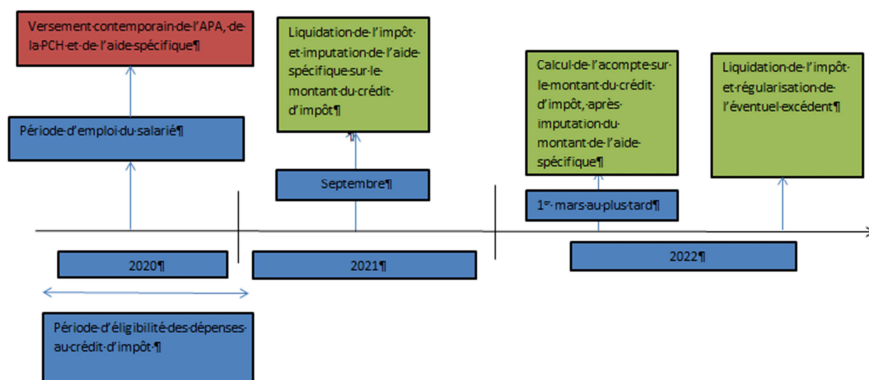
Versement·contemporain·de·l'APA,·de·la·PCH·et·de·l'aide·spécifique¶

Période·d'emploi·du·salarié¶

2020¶

Période·d'éligibilité·des·dépenses·au·crédit·d'impôt·¶

Liquidation·de·l'impôt·et·imputation·de·l'aide·spécifique·sur·le·montant·du·crédit·d'impôt¶

Septembre¶

2021¶

Calcul·de·l'acompte·sur·le·montant·du·crédit·d'impôt,·après·imputation·du·montant·de·l'aide·spécifique¶

1$^{er}$·mars·au·plus·tard¶

2022¶

Liquidation·de·l'impôt·et·régularisation·de·l'éventuel·excédent¶